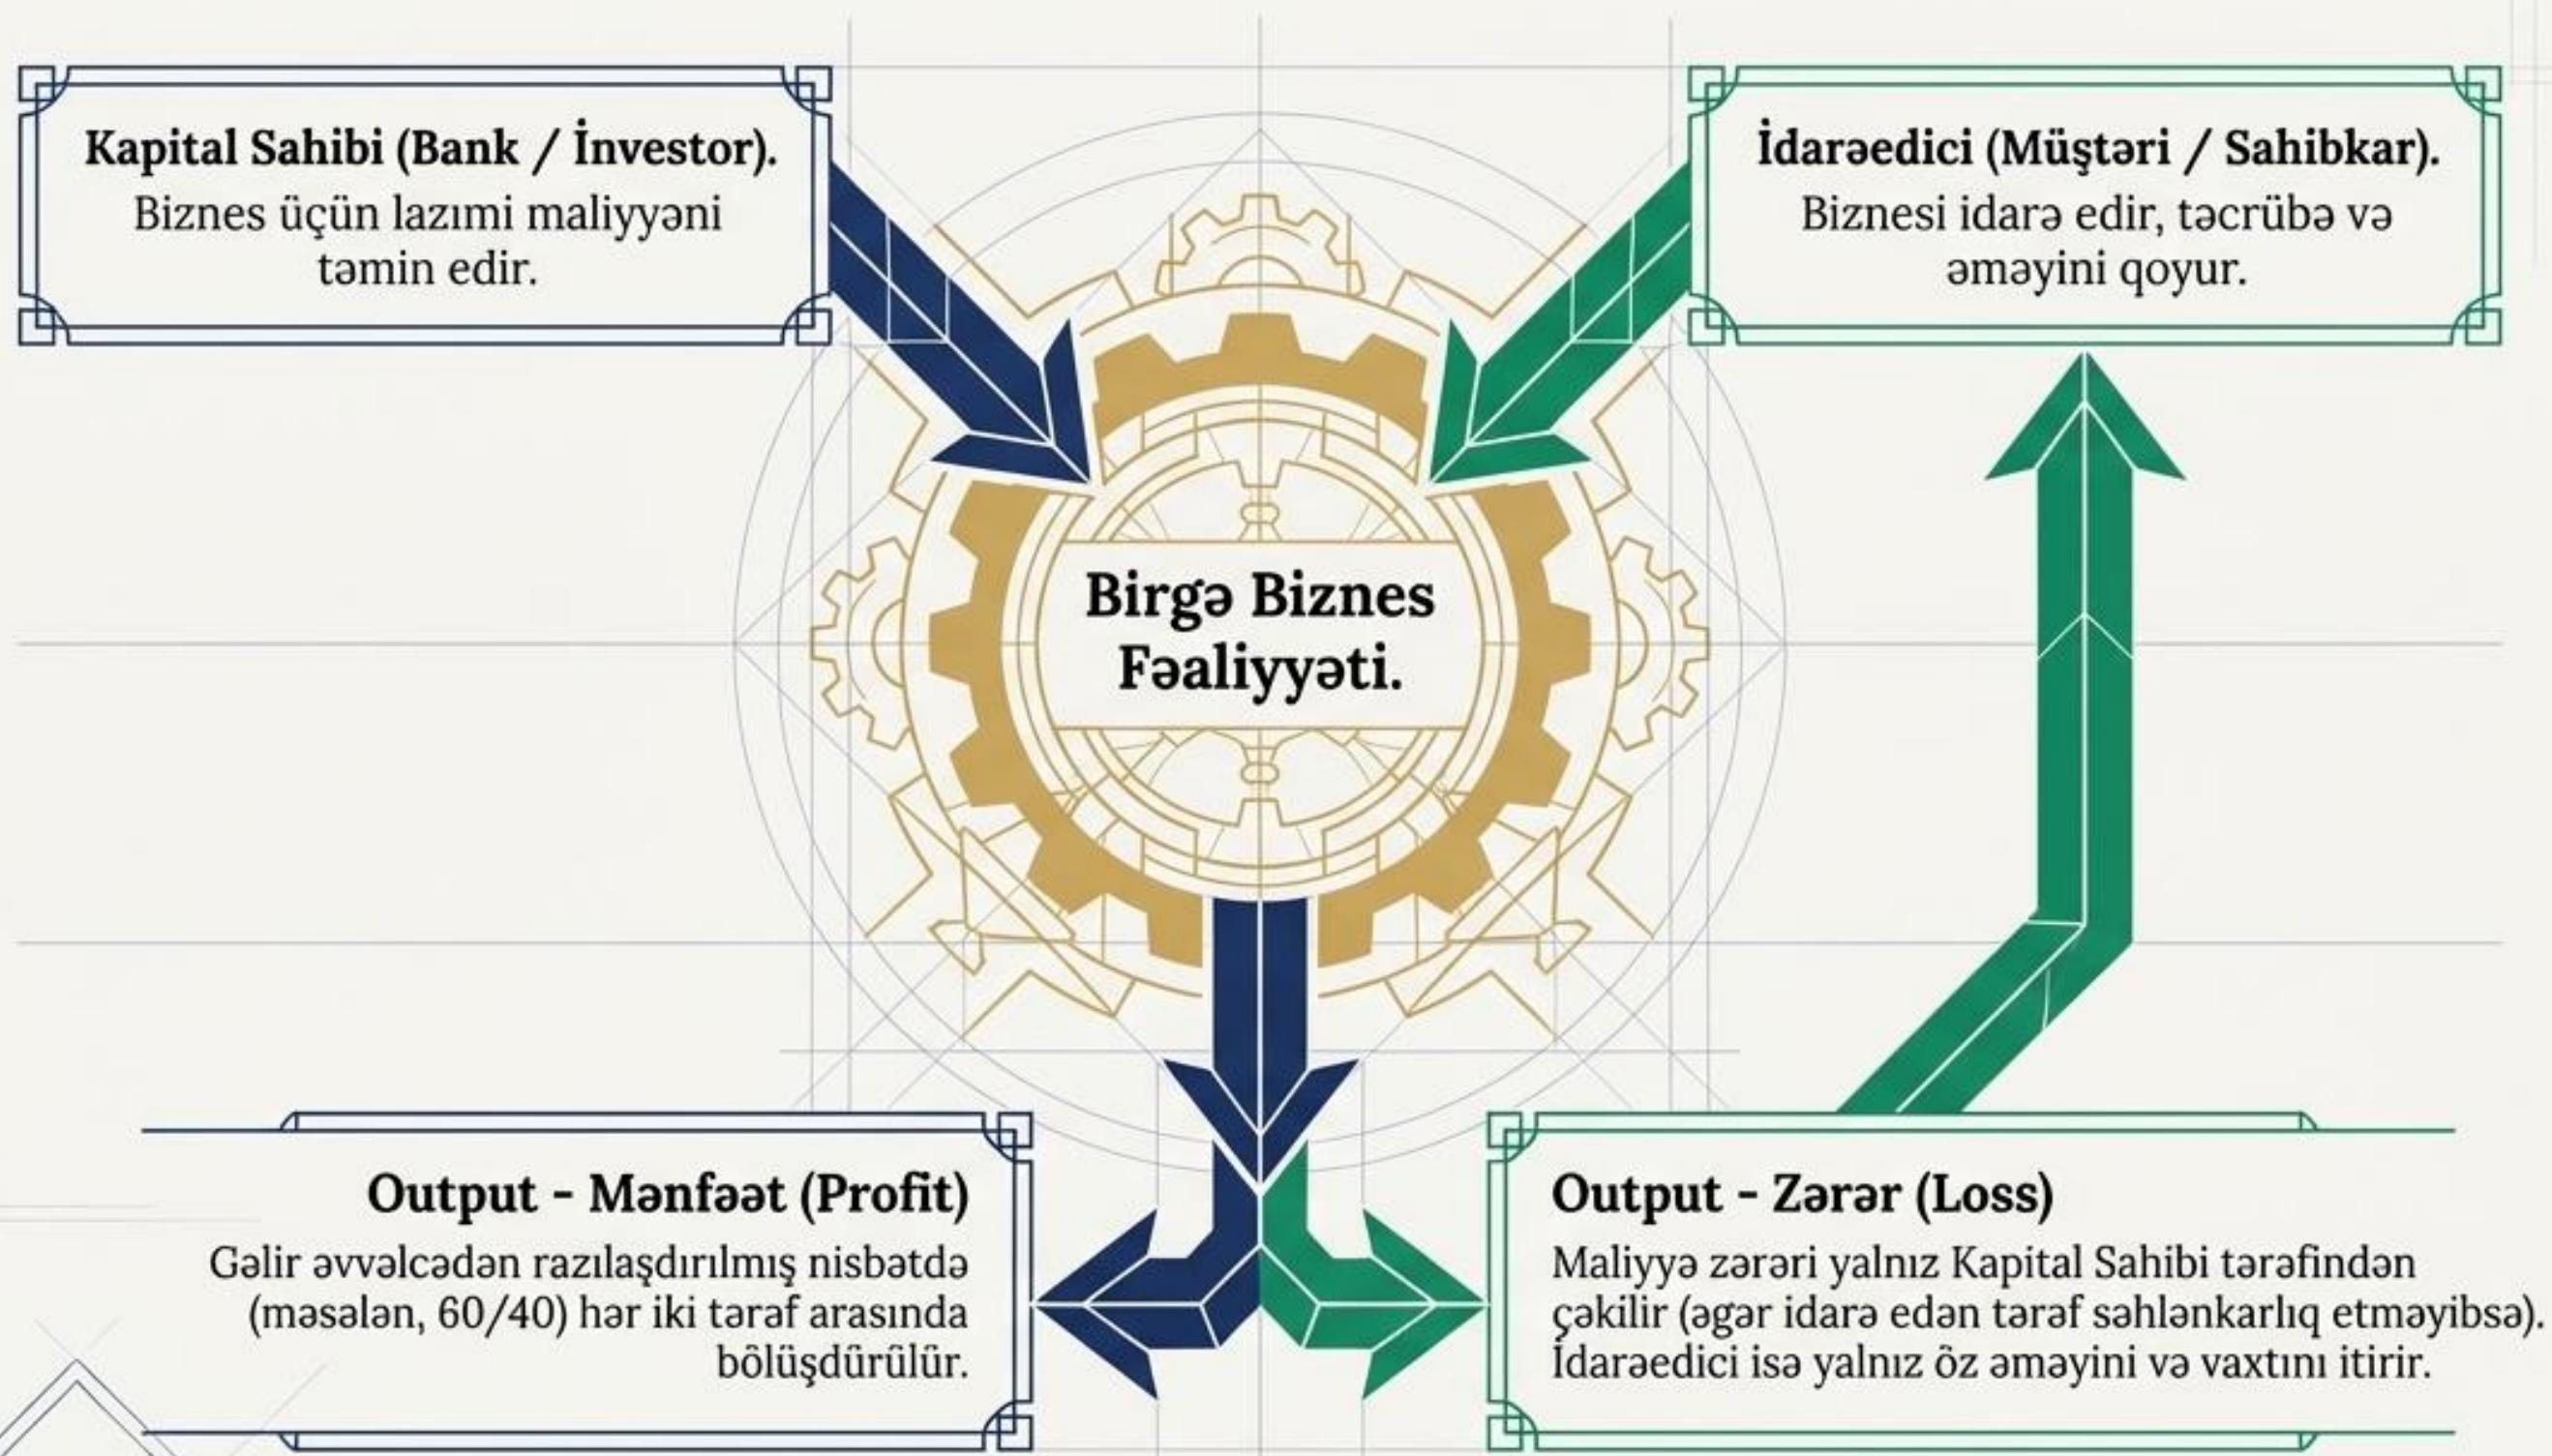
Kapital Sahibi (Bank / İnvestor).
Biznes üçün lazımi maliyyəni təmin edir.

İdarəedici (Müştəri / Sahibkar).
Biznesi idarə edir, təcrübə və əməyini qoyur.

Birgə Biznes Fəaliyyəti.

Output - Mənfəət (Profit)
Gəlir əvvəlcədən razılaşdırılmış nisbətdə (məsələn, 60/40) hər iki tərəf arasında bölüşdürülür.

Output - Zərər (Loss)
Maliyyə zərəri yalnız Kapital Sahibi tərəfindən çəkilir (əgər idarə edən tərəf səhlənkarlıq etməyibsə). İdarəedici isə yalnız öz əməyini və vaxtını itirir.